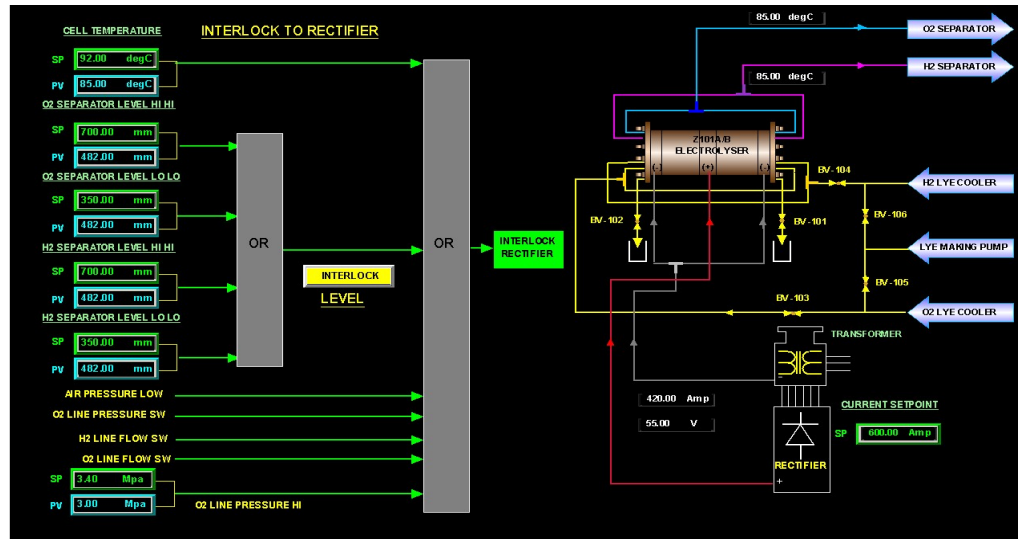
CELL TEMPERATURE

INTERLOCK TO RECTIFIER

SP 92.00 degC

PV 85.00 degC

O2 SEPARATOR LEVEL HI HI

SP 700.00 mm

PV 482.00 mm

O2 SEPARATOR LEVEL LO LO

SP 350.00 mm

PV 482.00 mm

H2 SEPARATOR LEVEL HI HI

SP 700.00 mm

PV 482.00 mm

H2 SEPARATOR LEVEL LO LO

SP 350.00 mm

PV 482.00 mm

OR

INTERLOCK

LEVEL

OR

INTERLOCK RECTIFIER

AIR PRESSURE LOW

O2 LINE PRESSURE SW

H2 LINE FLOW SW

O2 LINE FLOW SW

SP 3.40 Mpa

PV 3.00 Mpa

O2 LINE PRESSURE HI

85.00 degC

O2 SEPARATOR

85.00 degC

H2 SEPARATOR

Z101A/B ELECTROLYSER

(-) (+) (-)

BV-104

H2 LYE COOLER

BV-102

BV-101

BV-106

LYE MAKING PUMP

BV-105

BV-103

O2 LYE COOLER

TRANSFORMER

420.00 Amp

55.00 V

CURRENT SETPOINT

SP 600.00 Amp

RECTIFIER

+